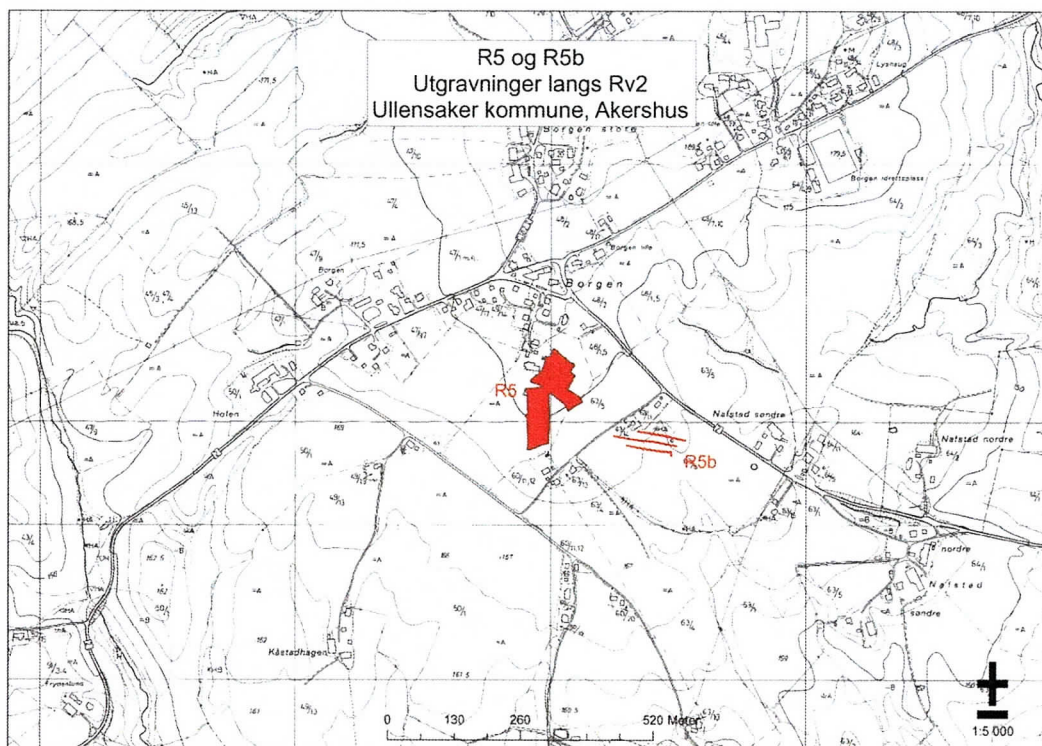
R5 og R5b
Utgravninger langs Rv2
Ullensaker kommune, Akershus

Borgen store
Lysheug
Borgen idrettsplass
Borgen
Borgen
Holen
R5
Nølstad søndre
R5b
Nølstad nordre
nordre
Nølstad
søndre
Kåstadhagen
Frydenlund

0 130 260 520 Meter
1:5 000